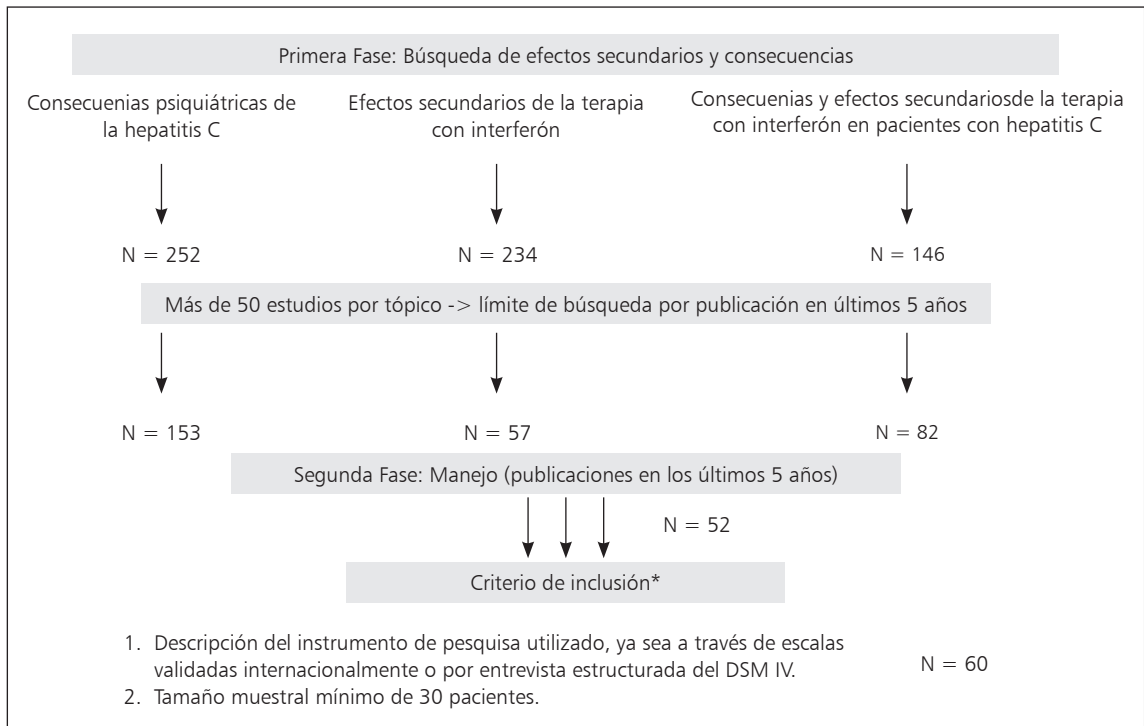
Primera Fase: Búsqueda de efectos secundarios y consecuencias

Consecuenias psiquiátricas de la hepatitis C

Efectos secundarios de la terapia con interferón

Consecuenias y efectos secundariosde la terapia con interferón en pacientes con hepatitis C

N = 252

N = 234

N = 146

Más de 50 estudios por tópico -> límite de búsqueda por publicación en últimos 5 años

N = 153

N = 57

N = 82

Segunda Fase: Manejo (publicaciones en los últimos 5 años)

N = 52

Criterio de inclusión*

1. Descripción del instrumento de pesquisa utilizado, ya sea a través de escalas validadas internacionalmente o por entrevista estructurada del DSM IV.
2. Tamaño muestral mínimo de 30 pacientes.

N = 60